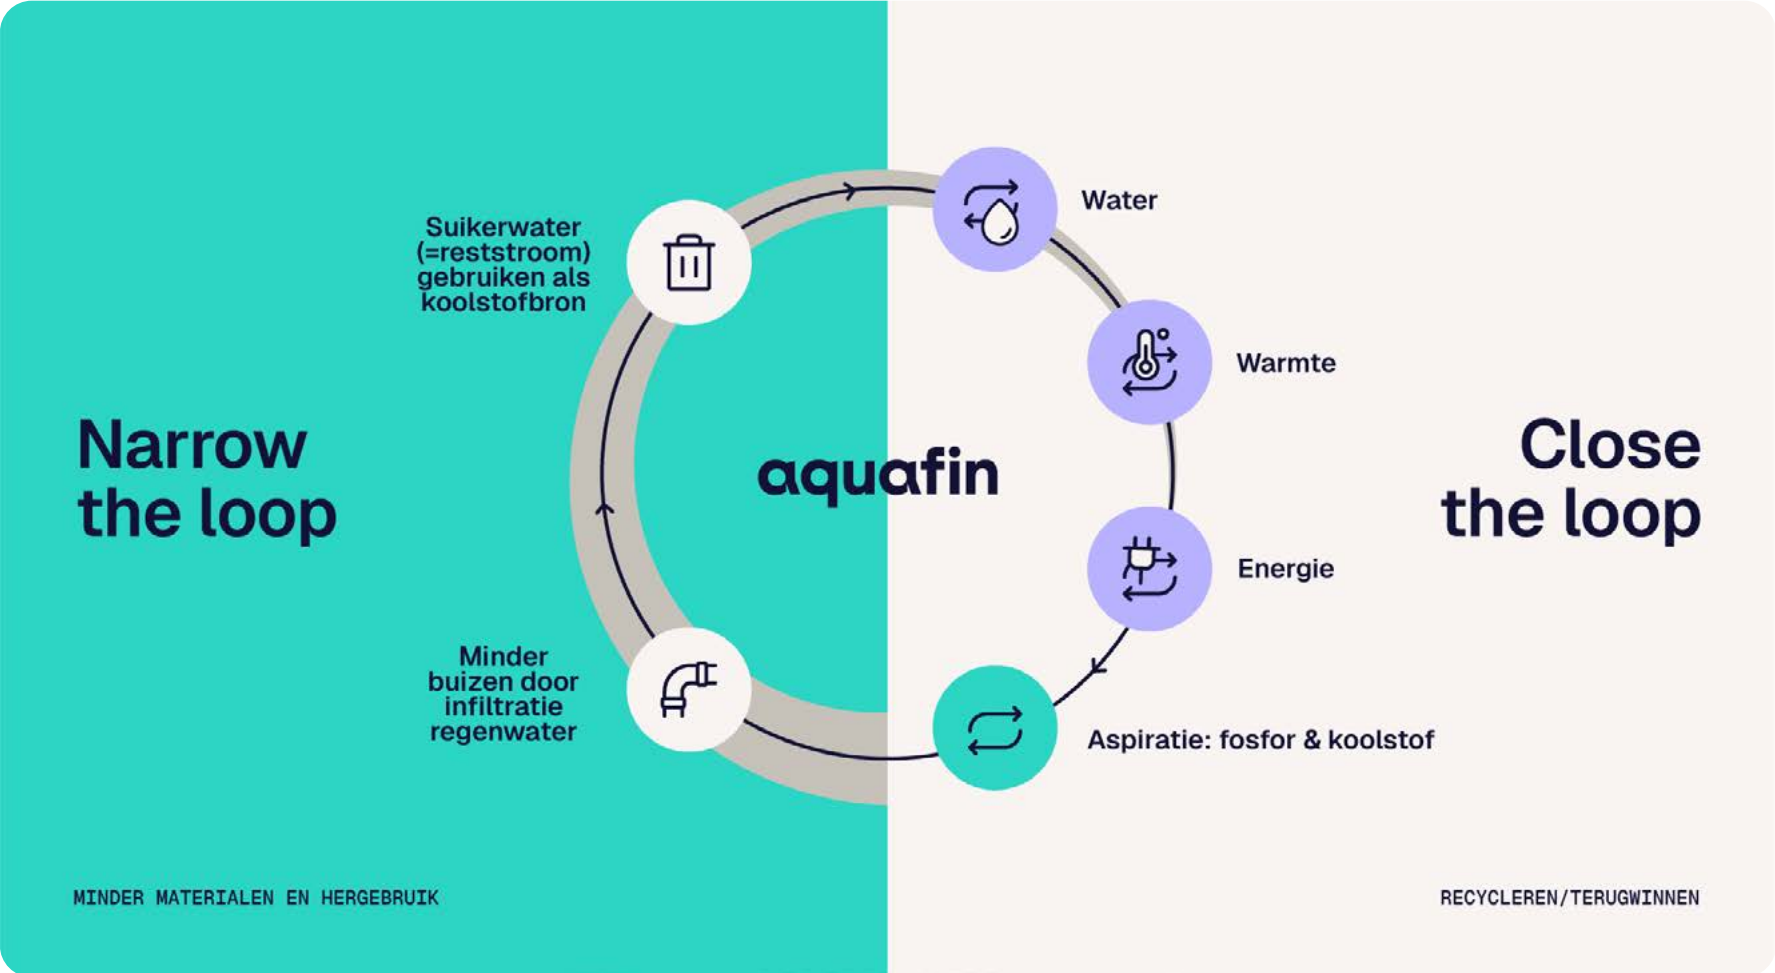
Narrow the loop

Suikerwater (=reststroom) gebruiken als koolstofbron

Minder buizen door infiltratie regenwater

aquafin

Water

Warmte

Energie

Aspiratie: fosfor & koolstof

Close the loop

MINDER MATERIALEN EN HERGEBRUIK

RECYCLEREN/TERUGWINNEN